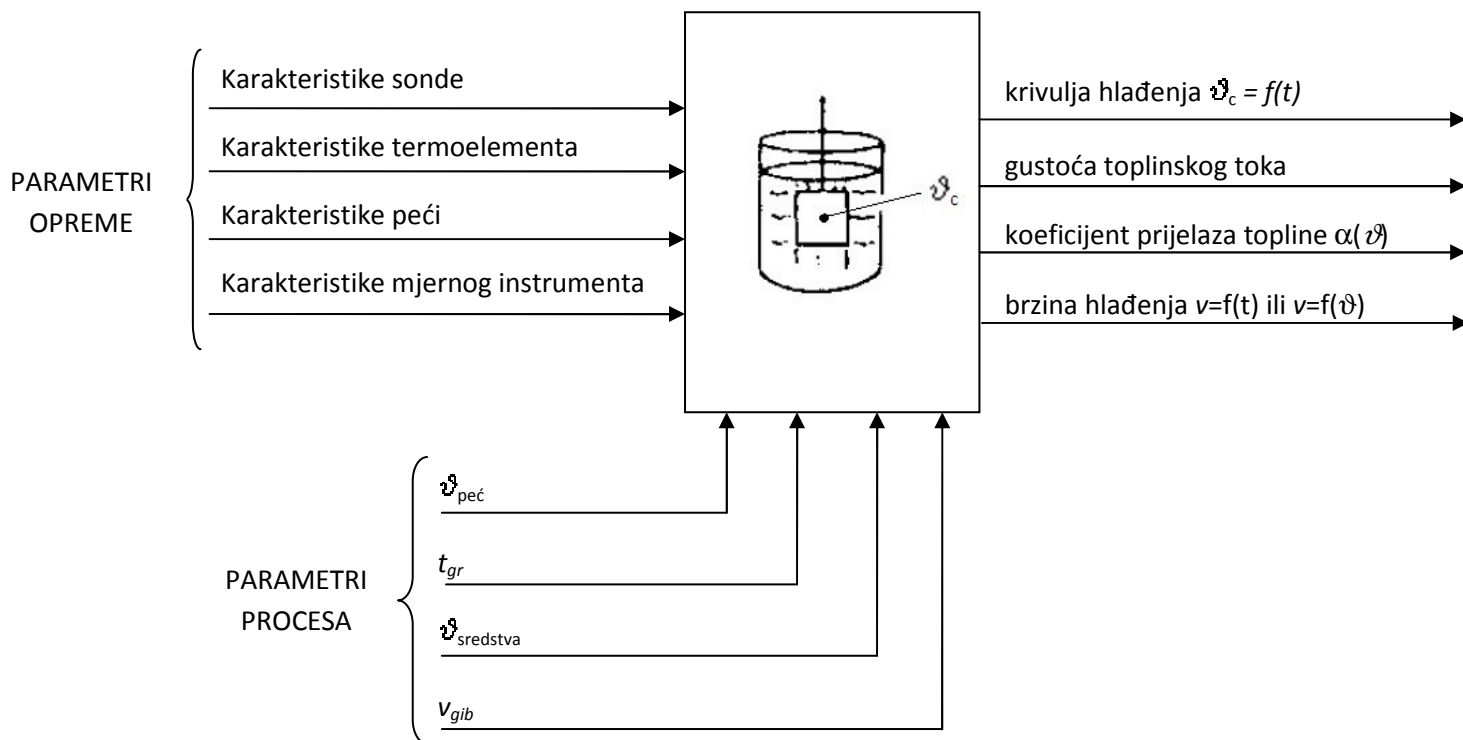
PARAMETRI OPREME

Karakteristike sonde

Karakteristike termoelementa

Karakteristike peći

Karakteristike mjernog instrumenta

$\vartheta_c$

krivulja hlađenja $\vartheta_c = f(t)$

gustoća toplinskog toka

koeficijent prijelaza topline $\alpha(\vartheta)$

brzina hlađenja $v$=f(t) ili $v$=f($\vartheta$)

PARAMETRI PROCESA

$\vartheta_{peć}$

$t_{gr}$

$\vartheta_{sredstva}$

$v_{gib}$